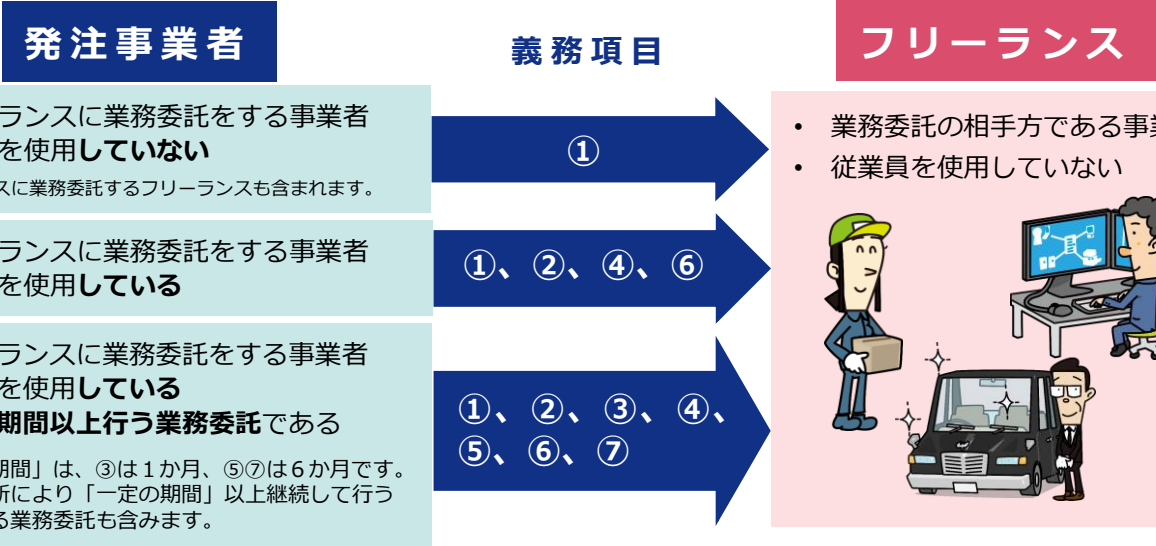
発注事業者

義務項目

フリーランス

ランスに業務委託をする事業者
を使用していない
スに業務委託するフリーランスも含まれます。

①

ランスに業務委託をする事業者
を使用している

①、②、④、⑥

ランスに業務委託をする事業者
を使用している
期間以上行う業務委託である
期間」は、③は１か月、⑤⑦は６か月です。
新により「一定の期間」以上継続して行う
る業務委託も含みます。

①、②、③、④、
⑤、⑥、⑦

• 業務委託の相手方である事業
• 従業員を使用していない